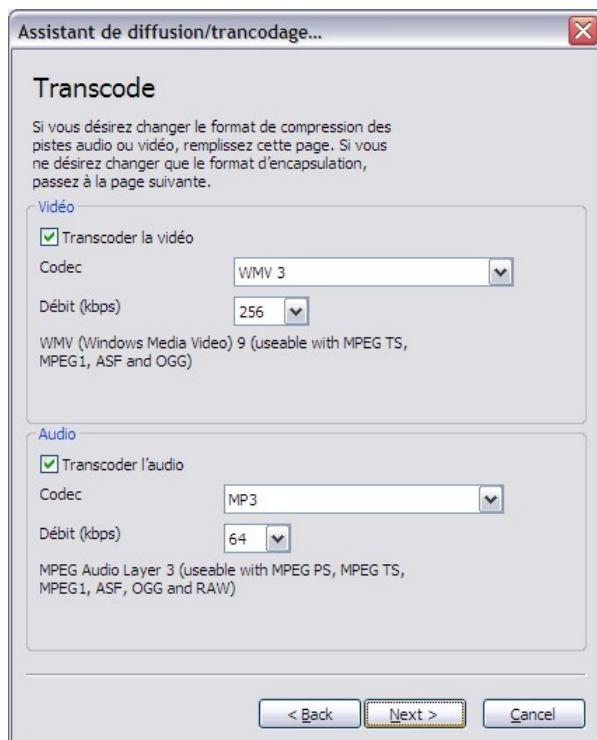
Assistant de diffusion/trancodage...

Transcode

Si vous désirez changer le format de compression des pistes audio ou vidéo, remplissez cette page. Si vous ne désirez changer que le format d'encapsulation, passez à la page suivante.

Vidéo

Transcoder la vidéo

Codec

WMV 3

Débit (kbps)

256

WMV (Windows Media Video) 9 (useable with MPEG TS, MPEG1, ASF and OGG)

Audio

Transcoder l'audio

Codec

MP3

Débit (kbps)

64

MPEG Audio Layer 3 (useable with MPEG PS, MPEG TS, MPEG1, ASF, OGG and RAW)

< Back

Next >

Cancel